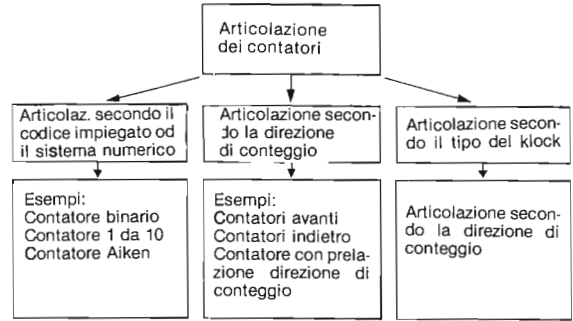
Articolazione dei contatori

Articolaz. secondo il codice impiegato od il sistema numerico

Esempi:
Contatore binario
Contatore 1 da 10
Contatore Aiken

Articolazione secondo la direzione di conteggio

Esempi:
Contatori avanti
Contatori indietro
Contatore con prelazione direzione di conteggio

Articolazione secondo il tipo del klock

Articolazione secondo la direzione di conteggio